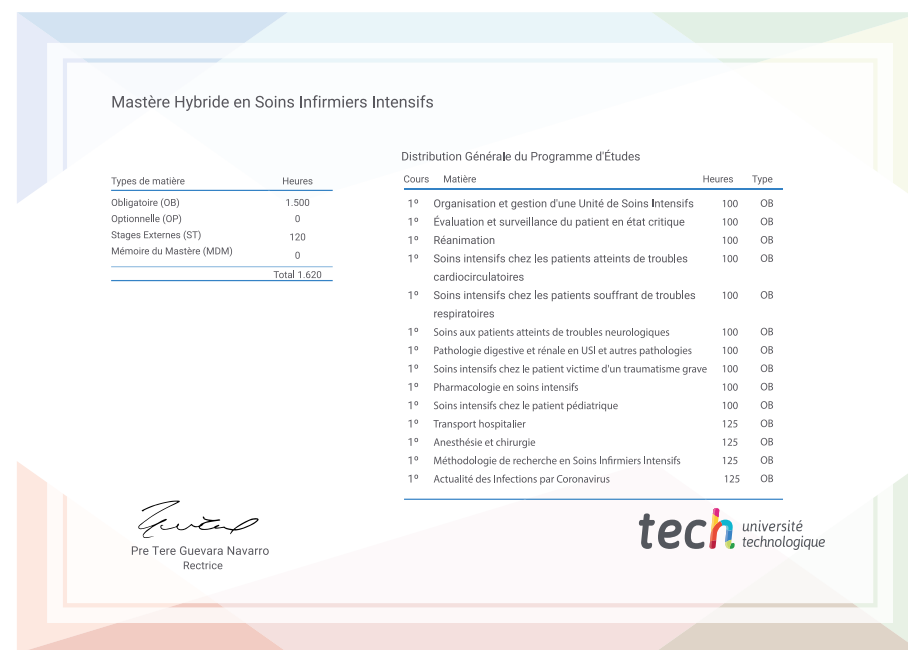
Mastère Hybride en Soins Infirmiers Intensifs

| Types de matière | Heures |
|---|---|
| Obligatoire (OB) | 1.500 |
| Optionnelle (OP) | 0 |
| Stages Externes (ST) | 120 |
| Mémoire du Mastère (MDM) | 0 |
| | Total 1.620 |

Distribution Générale du Programme d'Études

| Cours | Matière | Heures | Type |
|---|---|---|---|
| 1º | Organisation et gestion d'une Unité de Soins Intensifs | 100 | OB |
| 1º | Évaluation et surveillance du patient en état critique | 100 | OB |
| 1º | Réanimation | 100 | OB |
| 1º | Soins intensifs chez les patients atteints de troubles cardiocirculatoires | 100 | OB |
| 1º | Soins intensifs chez les patients souffrant de troubles respiratoires | 100 | OB |
| 1º | Soins aux patients atteints de troubles neurologiques | 100 | OB |
| 1º | Pathologie digestive et rénale en USI et autres pathologies | 100 | OB |
| 1º | Soins intensifs chez le patient victime d'un traumatisme grave | 100 | OB |
| 1º | Pharmacologie en soins intensifs | 100 | OB |
| 1º | Soins intensifs chez le patient pédiatrique | 100 | OB |
| 1º | Transport hospitalier | 125 | OB |
| 1º | Anesthésie et chirurgie | 125 | OB |
| 1º | Méthodologie de recherche en Soins Infirmiers Intensifs | 125 | OB |
| 1º | Actualité des Infections par Coronavirus | 125 | OB |

Pre Tere Guevara Navarro
Rectrice

tech université technologique